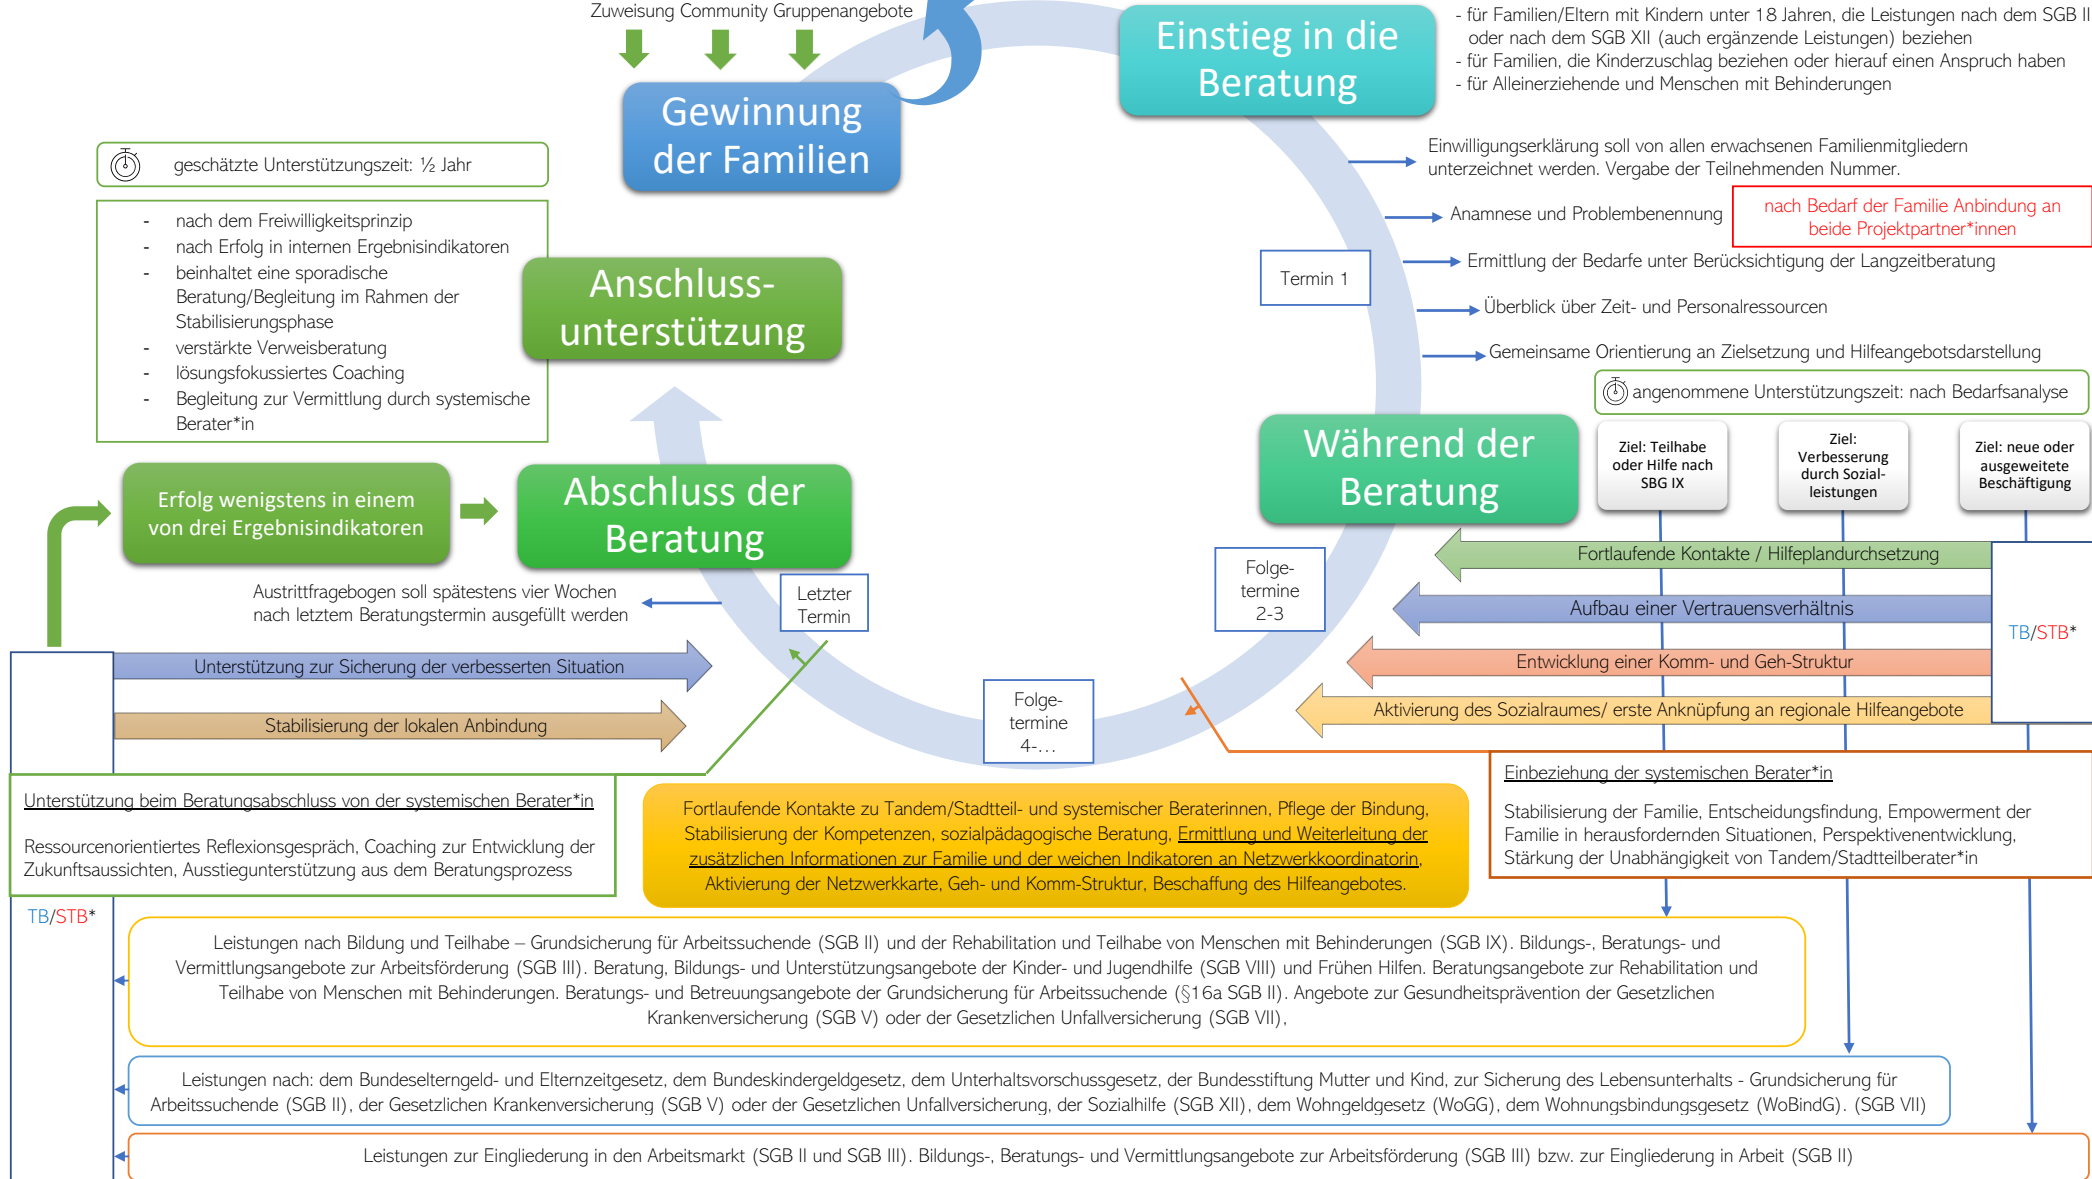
Zuweisung Community Gruppenangebote

Gewinnung der Familien

Einstieg in die Beratung

- für Familien/Eltern mit Kindern unter 18 Jahren, die Leistungen nach dem SGB II oder nach dem SGB XII (auch ergänzende Leistungen) beziehen
- für Familien, die Kinderzuschlag beziehen oder hierauf einen Anspruch haben
- für Alleinerziehende und Menschen mit Behinderungen

geschätzte Unterstützungszeit: ½ Jahr

- nach dem Freiwilligkeitsprinzip
- nach Erfolg in internen Ergebnisindikatoren
- beinhaltet eine sporadische Beratung/Begleitung im Rahmen der Stabilisierungsphase
- verstärkte Verweisberatung
- lösungsfokussiertes Coaching
- Begleitung zur Vermittlung durch systemische Berater*in

Anschluss-unterstützung

Einwilligungserklärung soll von allen erwachsenen Familienmitgliedern unterzeichnet werden. Vergabe der Teilnehmenden Nummer.

Anamnese und Problembenennung

nach Bedarf der Familie Anbindung an beide Projektpartner*innen

Termin 1

Ermittlung der Bedarfe unter Berücksichtigung der Langzeitberatung

Überblick über Zeit- und Personalressourcen

Gemeinsame Orientierung an Zielsetzung und Hilfeangebotsdarstellung

angenommene Unterstützungszeit: nach Bedarfsanalyse

Erfolg wenigstens in einem von drei Ergebnisindikatoren

Abschluss der Beratung

Während der Beratung

Ziel: Teilhabe oder Hilfe nach SBG IX

Ziel: Verbesserung durch Sozial-leistungen

Ziel: neue oder ausgeweitete Beschäftigung

Fortlaufende Kontakte / Hilfeplandurchsetzung

Folge-termine 2-3

Aufbau einer Vertrauensverhältnis

TB/STB*

Austrittfragebogen soll spätestens vier Wochen nach letztem Beratungstermin ausgefüllt werden

Letzter Termin

Unterstützung zur Sicherung der verbesserten Situation

Entwicklung einer Komm- und Geh-Struktur

Stabilisierung der lokalen Anbindung

Folge-termine 4-…

Aktivierung des Sozialraumes/ erste Anknüpfung an regionale Hilfeangebote

Unterstützung beim Beratungsabschluss von der systemischen Berater*in

Ressourcenorientiertes Reflexionsgespräch, Coaching zur Entwicklung der Zukunftsaussichten, Ausstiegunterstützung aus dem Beratungsprozess

Fortlaufende Kontakte zu Tandem/Stadtteil- und systemischer Beraterinnen, Pflege der Bindung, Stabilisierung der Kompetenzen, sozialpädagogische Beratung, Ermittlung und Weiterleitung der zusätzlichen Informationen zur Familie und der weichen Indikatoren an Netzwerkkoordinatorin, Aktivierung der Netzwerkkarte, Geh- und Komm-Struktur, Beschaffung des Hilfeangebotes.

Einbeziehung der systemischen Berater*in

Stabilisierung der Familie, Entscheidungsfindung, Empowerment der Familie in herausfordernden Situationen, Perspektivenentwicklung, Stärkung der Unabhängigkeit von Tandem/Stadtteilberater*in

TB/STB*

Leistungen nach Bildung und Teilhabe – Grundsicherung für Arbeitssuchende (SGB II) und der Rehabilitation und Teilhabe von Menschen mit Behinderungen (SGB IX). Bildungs-, Beratungs- und Vermittlungsangebote zur Arbeitsförderung (SGB III). Beratung, Bildungs- und Unterstützungsangebote der Kinder- und Jugendhilfe (SGB VIII) und Frühen Hilfen. Beratungsangebote zur Rehabilitation und Teilhabe von Menschen mit Behinderungen. Beratungs- und Betreuungsangebote der Grundsicherung für Arbeitssuchende (§16a SGB II). Angebote zur Gesundheitsprävention der Gesetzlichen Krankenversicherung (SGB V) oder der Gesetzlichen Unfallversicherung (SGB VII),

Leistungen nach: dem Bundeselterngeld- und Elternzeitgesetz, dem Bundeskindergeldgesetz, dem Unterhaltsvorschussgesetz, der Bundesstiftung Mutter und Kind, zur Sicherung des Lebensunterhalts - Grundsicherung für Arbeitssuchende (SGB II), der Gesetzlichen Krankenversicherung (SGB V) oder der Gesetzlichen Unfallversicherung, der Sozialhilfe (SGB XII), dem Wohngeldgesetz (WoGG), dem Wohnungsbindungsgesetz (WoBindG). (SGB VII)

Leistungen zur Eingliederung in den Arbeitsmarkt (SGB II und SGB III). Bildungs-, Beratungs- und Vermittlungsangebote zur Arbeitsförderung (SGB III) bzw. zur Eingliederung in Arbeit (SGB II)